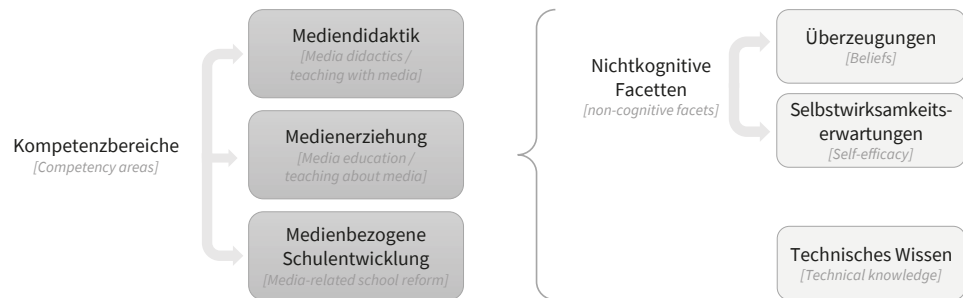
Kompetenzbereiche
[Competency areas]

Mediendidaktik
[Media didactics / teaching with media]

Medienerziehung
[Media education / teaching about media]

Medienbezogene Schulentwicklung
[Media-related school reform]

Nichtkognitive Facetten
[non-cognitive facets]

Überzeugungen
[Beliefs]

Selbstwirksamkeitserwartungen
[Self-efficacy]

Technisches Wissen
[Technical knowledge]